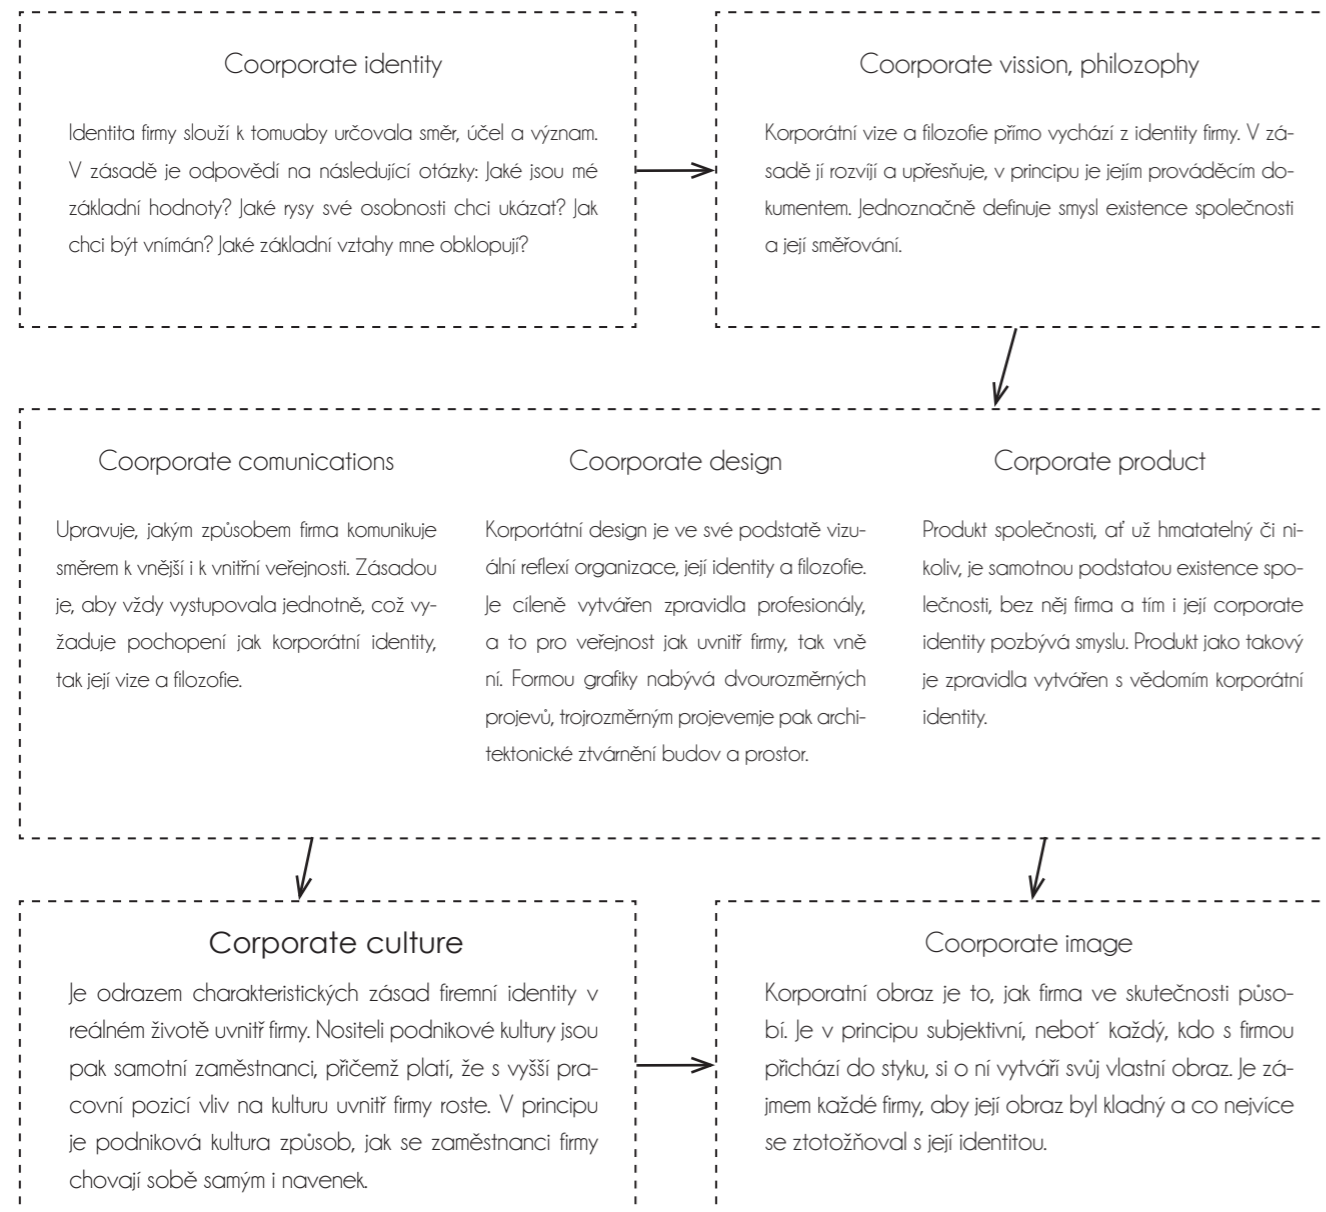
Coorporate identity

Identita firmy slouží k tomuaby určovala směr, účel a význam. V zásadě je odpovědí na následující otázky: Jaké jsou mé základní hodnoty? Jaké rysy své osobnosti chci ukázat? Jak chci být vnímán? Jaké základní vztahy mne obklopují?

Coorporate vission, philozophy

Korporátní vize a filozofie přímo vychází z identity firmy. V zásadě jí rozvíjí a upřesňuje, v principu je jejím prováděcím dokumentem. Jednoznačně definuje smysl existence společnosti a její směřování.

Coorporate comunications

Upravuje, jakým způsobem firma komunikuje směrem k vnější i k vnitřní veřejnosti. Zásadou je, aby vždy vystupovala jednotně, což vyžaduje pochopení jak korporátní identity, tak její vize a filozofie.

Coorporate design

Korportátní design je ve své podstatě vizuální reflexí organizace, její identity a filozofie. Je cíleně vytvářen zpravidla profesionály, a to pro veřejnost jak uvnitř firmy, tak vně ní. Formou grafiky nabývá dvourozměrných projevů, trojrozměrným projevemje pak architektonické ztvárnění budov a prostor.

Corporate product

Produkt společnosti, ať už hmatatelný či nikoliv, je samotnou podstatou existence společnosti, bez něj firma a tím i její corporate identity pozbývá smyslu. Produkt jako takový je zpravidla vytvářen s vědomím korporátní identity.

Corporate culture

Je odrazem charakteristických zásad firemní identity v reálném životě uvnitř firmy. Nositeli podnikové kultury jsou pak samotní zaměstnanci, přičemž platí, že s vyšší pracovní pozicí vliv na kulturu uvnitř firmy roste. V principu je podniková kultura způsob, jak se zaměstnanci firmy chovají sobě samým i navenek.

Coorporate image

Korporatní obraz je to, jak firma ve skutečnosti působí. Je v principu subjektivní, neboť každý, kdo s firmou přichází do styku, si o ní vytváří svůj vlastní obraz. Je zájmem každé firmy, aby její obraz byl kladný a co nejvíce se ztotožňoval s její identitou.